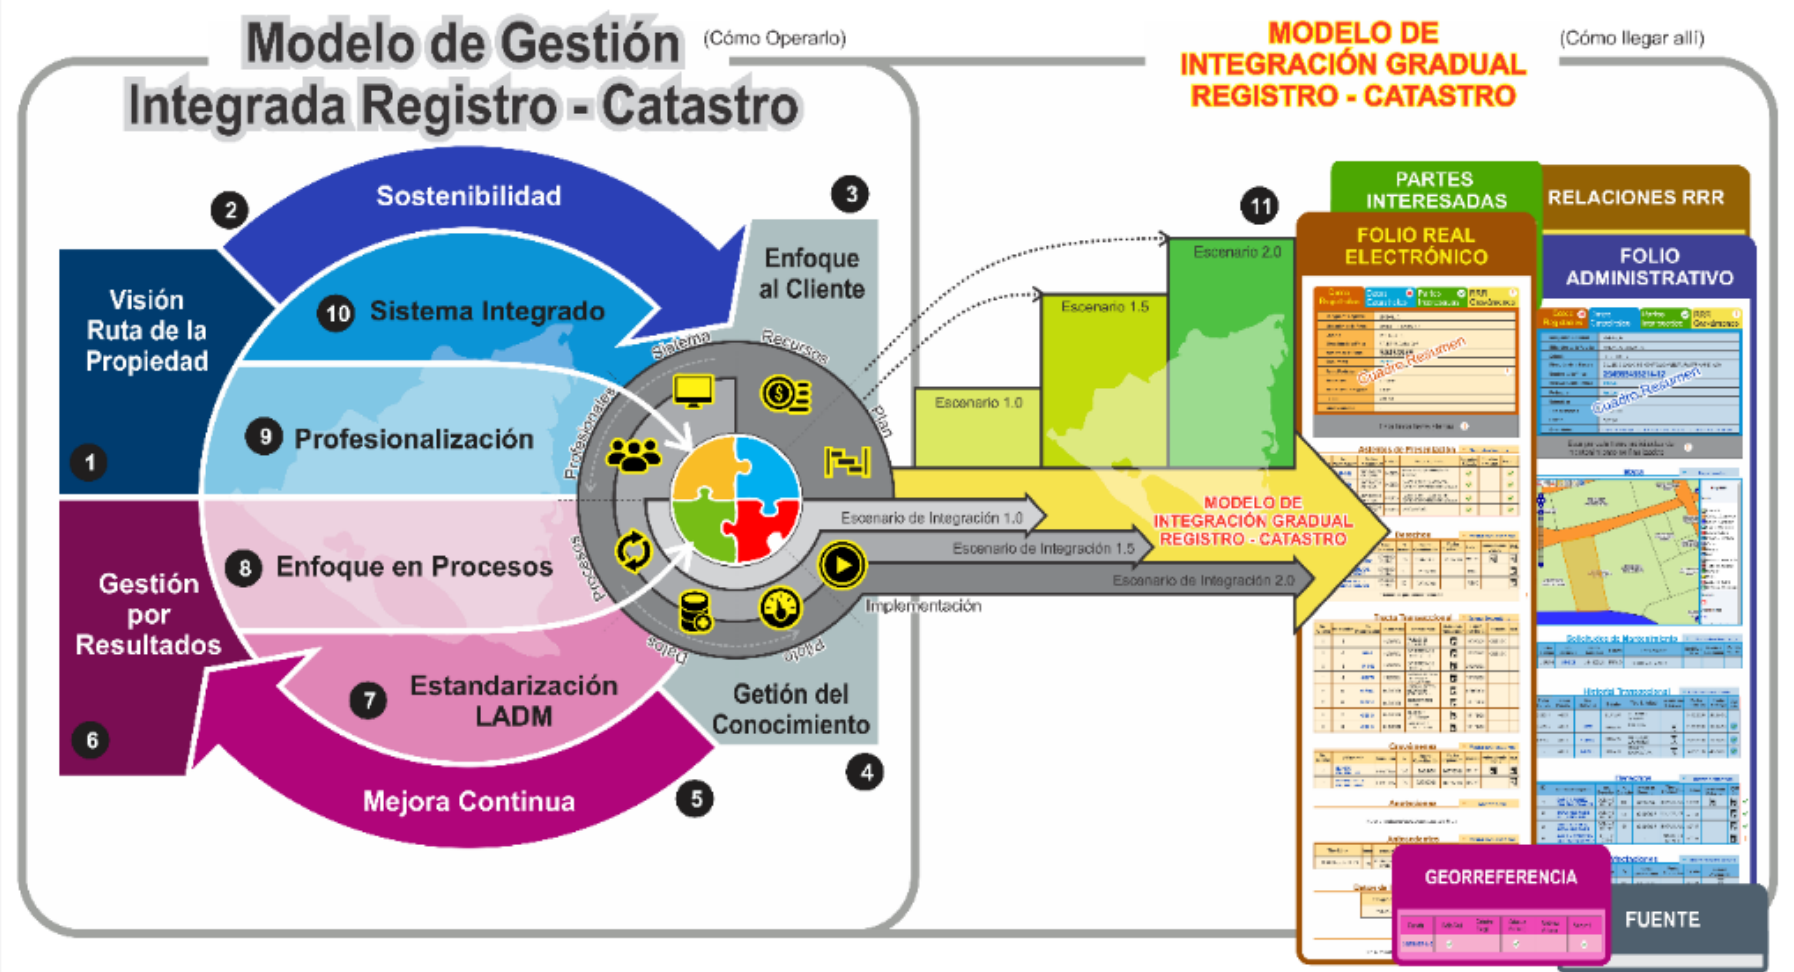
Modelo de Gestión Integrada Registro - Catastro

(Cómo Operarlo)

MODELO DE INTEGRACIÓN GRADUAL REGISTRO - CATASTRO

(Cómo llegar allí)

2 Sostenibilidad

3 Enfoque al Cliente

Visión Ruta de la Propiedad

1

10 Sistema Integrado

9 Profesionalización

8 Enfoque en Procesos

7 Estandarización LADM

Gestión por Resultados

6

Mejora Continua 5

Getión del Conocimiento

4

Sistema

Recursos

Plan

Profesionales

Procesos

Datos

Pilotos

Implementación

11

Escenario 1.0

Escenario 1.5

Escenario 2.0

Escenario de Integración 1.0

Escenario de Integración 1.5

Escenario de Integración 2.0

MODELO DE INTEGRACIÓN GRADUAL REGISTRO - CATASTRO

PARTES INTERESADAS

RELACIONES RRR

FOLIO REAL ELECTRÓNICO

FOLIO ADMINISTRATIVO

Cuadro Resumen

Cuadro Resumen

GEORREFERENCIA

FUENTE